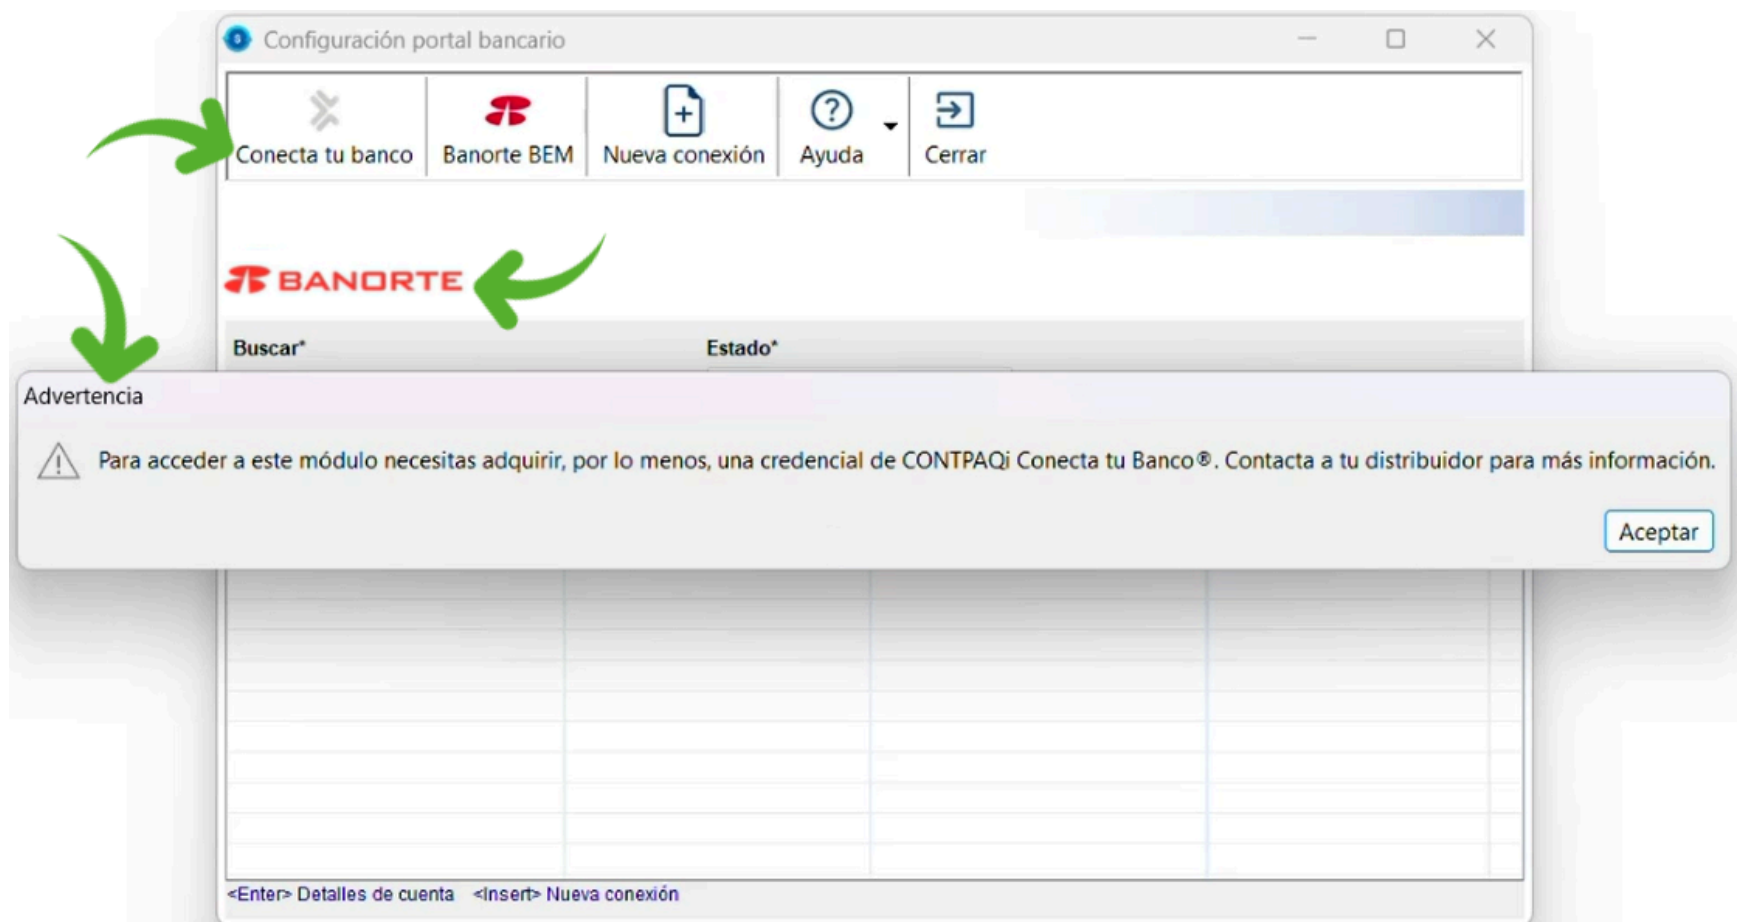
Configuración portal bancario

Conecta tu banco
Banorte BEM
Nueva conexión
Ayuda
Cerrar

BANORTE

Buscar*
Estado*

Advertencia

Para acceder a este módulo necesitas adquirir, por lo menos, una credencial de CONTPAQi Conecta tu Banco®. Contacta a tu distribuidor para más información.

Aceptar

<Enter> Detalles de cuenta <Insert> Nueva conexión